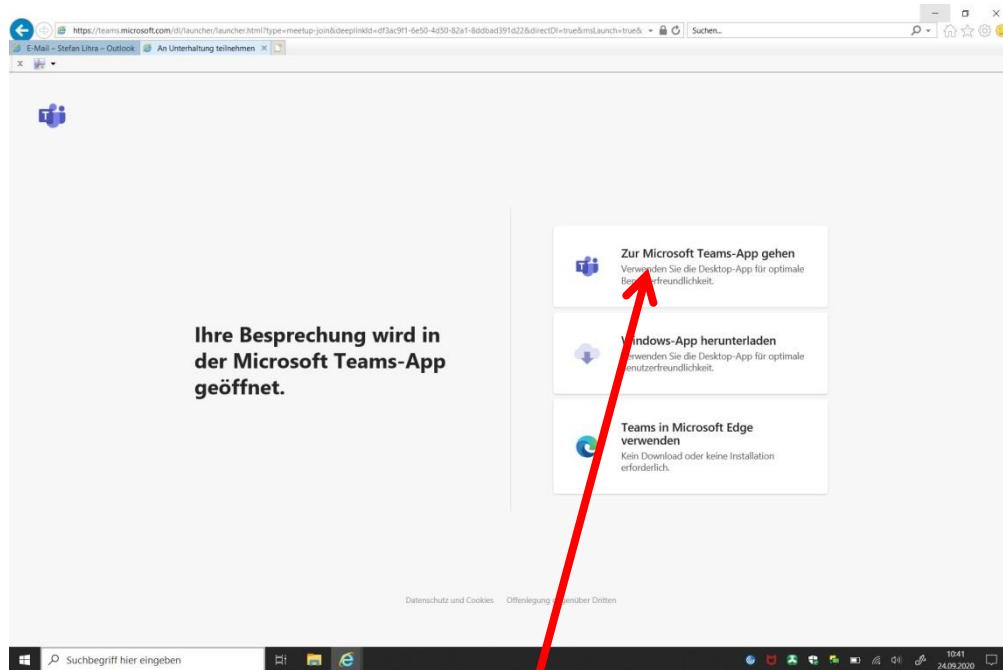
https://teams.microsoft.com/dl/launcher/launcher.html?type=meetup-join&deeplinkId=df3ac9f1-6e50-4d50-82a1-8ddbad391d22&directDl=true&msLaunch=true&

Suchen...

E-Mail – Stefan Lihra – Outlook

An Unterhaltung teilnehmen

Ihre Besprechung wird in der Microsoft Teams-App geöffnet.

Zur Microsoft Teams-App gehen
Verwenden Sie die Desktop-App für optimale Benutzerfreundlichkeit.

Windows-App herunterladen
Verwenden Sie die Desktop-App für optimale Benutzerfreundlichkeit.

Teams in Microsoft Edge verwenden
Kein Download oder keine Installation erforderlich.

Datenschutz und Cookies   Offenlegung gegenüber Dritten

Suchbegriff hier eingeben

10:41
24.09.2020